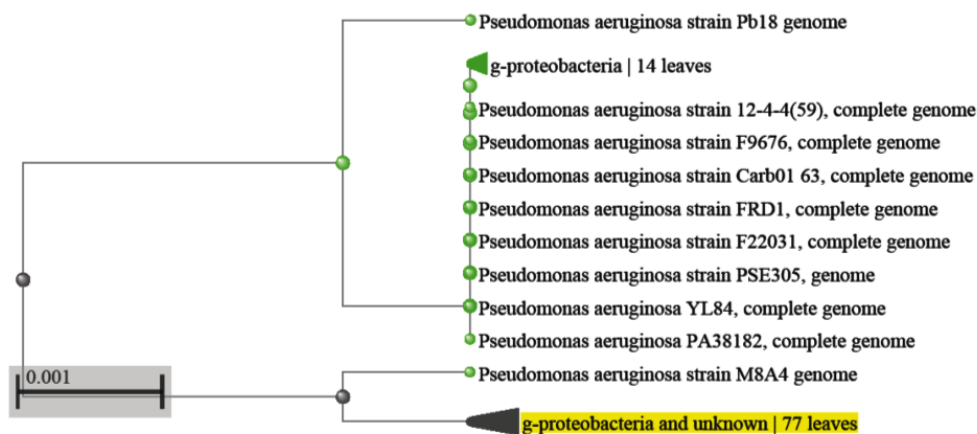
Pseudomonas aeruginosa strain Pb18 genome

g-proteobacteria | 14 leaves

Pseudomonas aeruginosa strain 12-4-4(59), complete genome

Pseudomonas aeruginosa strain F9676, complete genome

Pseudomonas aeruginosa strain Carb01 63, complete genome

Pseudomonas aeruginosa strain FRD1, complete genome

Pseudomonas aeruginosa strain F22031, complete genome

Pseudomonas aeruginosa strain PSE305, genome

Pseudomonas aeruginosa YL84, complete genome

Pseudomonas aeruginosa PA38182, complete genome

0.001

Pseudomonas aeruginosa strain M8A4 genome

g-proteobacteria and unknown | 77 leaves